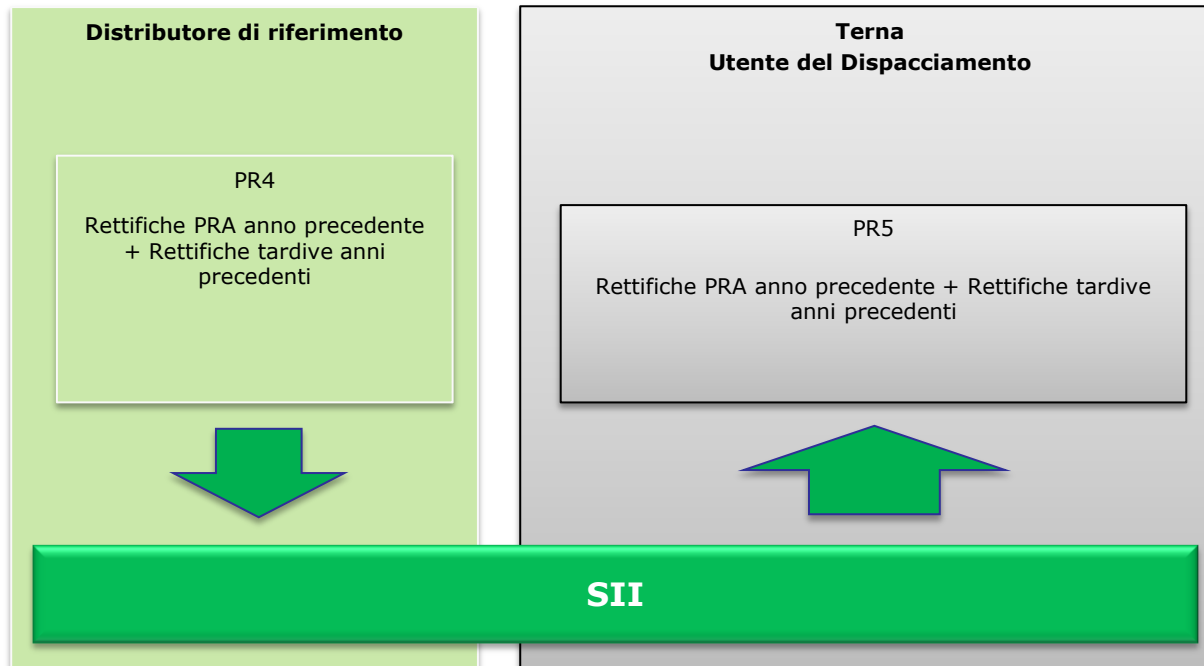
Distributore di riferimento

PR4

Rettifiche PRA anno precedente + Rettifiche tardive anni precedenti

Terna
Utente del Dispacciamento

PR5

Rettifiche PRA anno precedente + Rettifiche tardive anni precedenti

SII